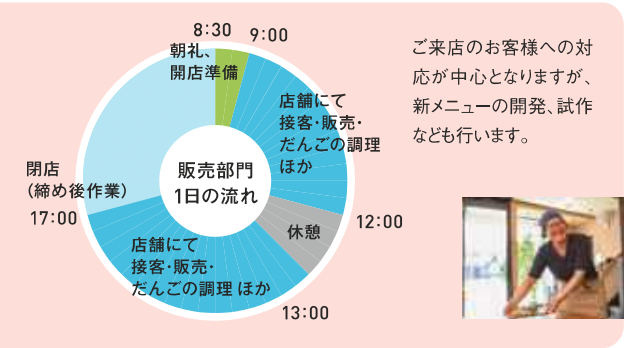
8:30
9:00
朝礼、
開店準備
店舗にて
接客・販売・
だんごの調理
ほか
販売部門
1日の流れ
閉店
(締め後作業)
17:00
休憩
12:00
店舗にて
接客・販売・
だんごの調理 ほか
13:00

ご来店のお客様への対応が中心となりますが、新メニューの開発、試作なども行います。